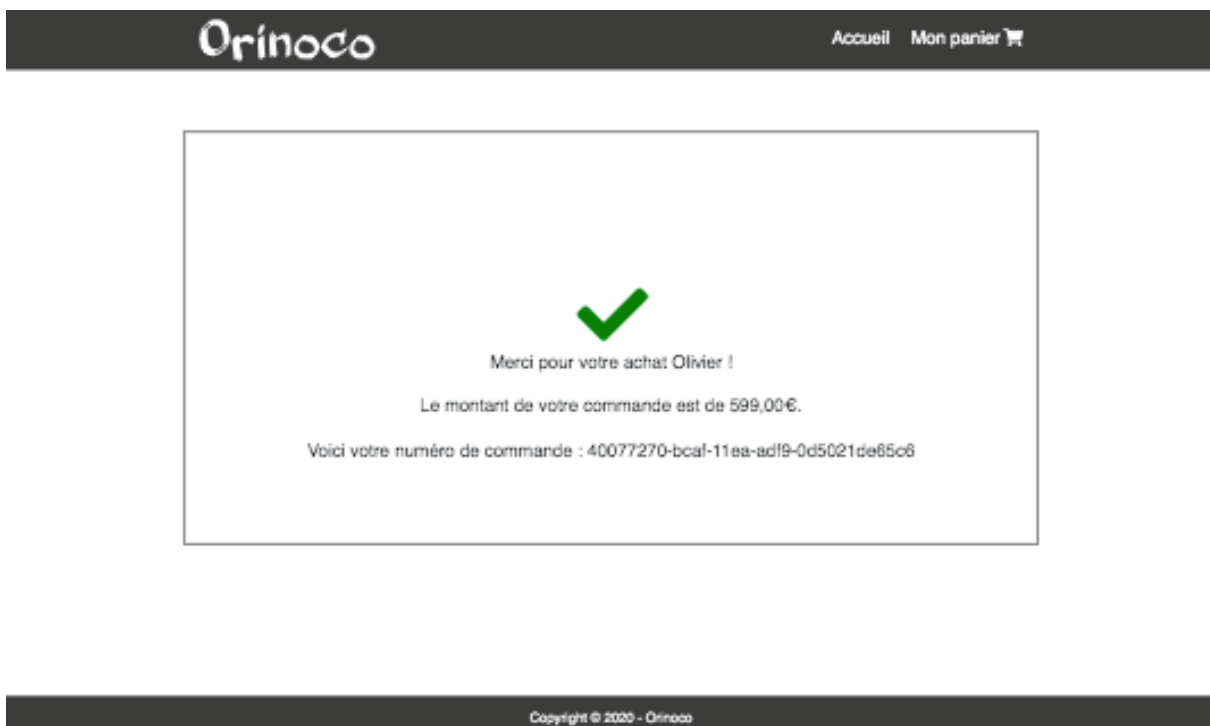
Orinoco

Accueil Mon panier

Merci pour votre achat Olivier !

Le montant de votre commande est de 599,00€.

Voici votre numéro de commande : 40077270-bcaf-11ea-adf9-0d5021de65c6

Copyright © 2020 - Orinoco